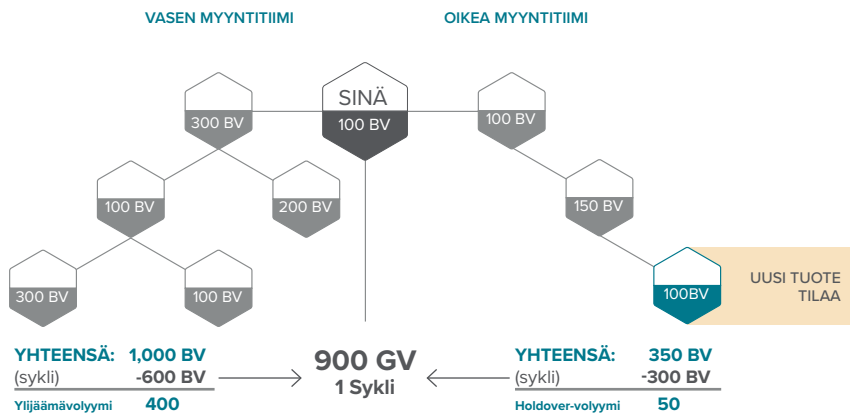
VASEN MYYNTITIIMI

OIKEA MYYNTITIIMI

SINÄ
100 BV

300 BV

100 BV

200 BV

300 BV

100 BV

100 BV

150 BV

100BV

UUSI TUOTE TILAA

YHTEENSÄ: 1,000 BV
(sykli) -600 BV
Ylijäämävolyymi 400

900 GV
1 Sykli

YHTEENSÄ: 350 BV
(sykli) -300 BV
Holdover-volyymi 50